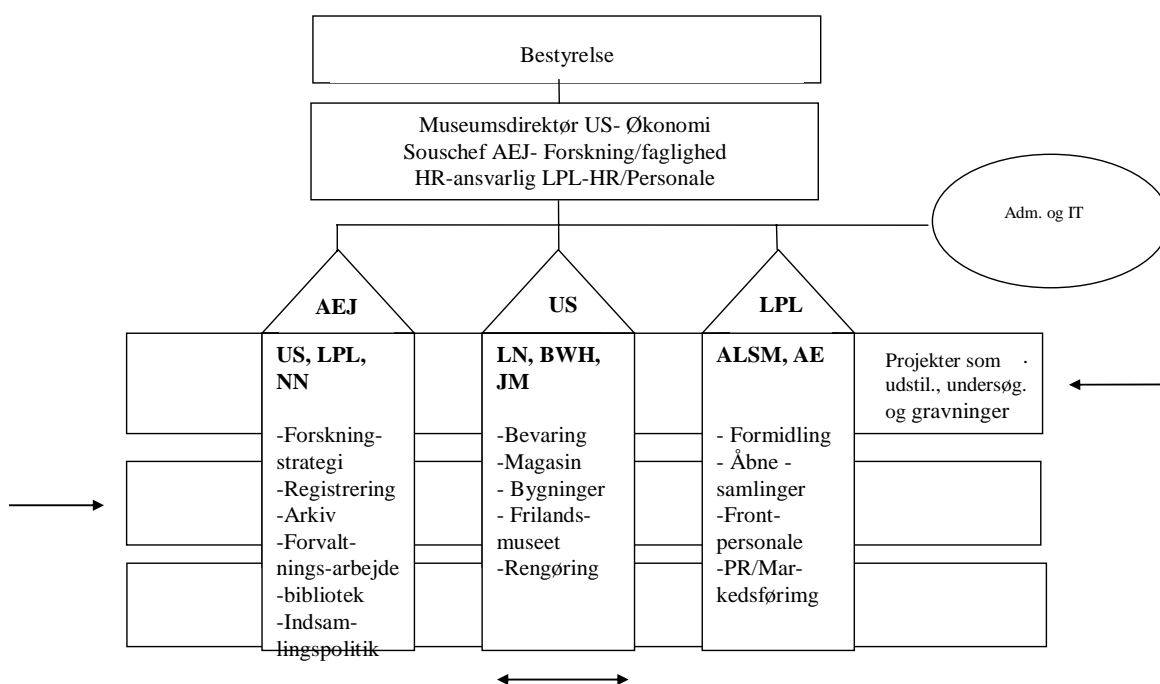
Bestyrelse

Museumsdirektør US- Økonomi
Souschef AEJ- Forskning/faglighed
HR-ansvarlig LPL-HR/Personale

Adm. og IT

AEJ

US

LPL

US, LPL, NN

-Forskning-strategi
-Registrering
-Arkiv
-Forvaltnings-arbejde
-bibliotek
-Indsamlingspolitik

LN, BWH, JM

-Bevaring
-Magasin
- Bygninger
- Frilands-museet
-Rengøring

ALSM, AE

- Formidling
- Åbne - samlinger
-Front-personale
-PR/Markedsførimg

Projekter som udstil., undersøg. og gravninger